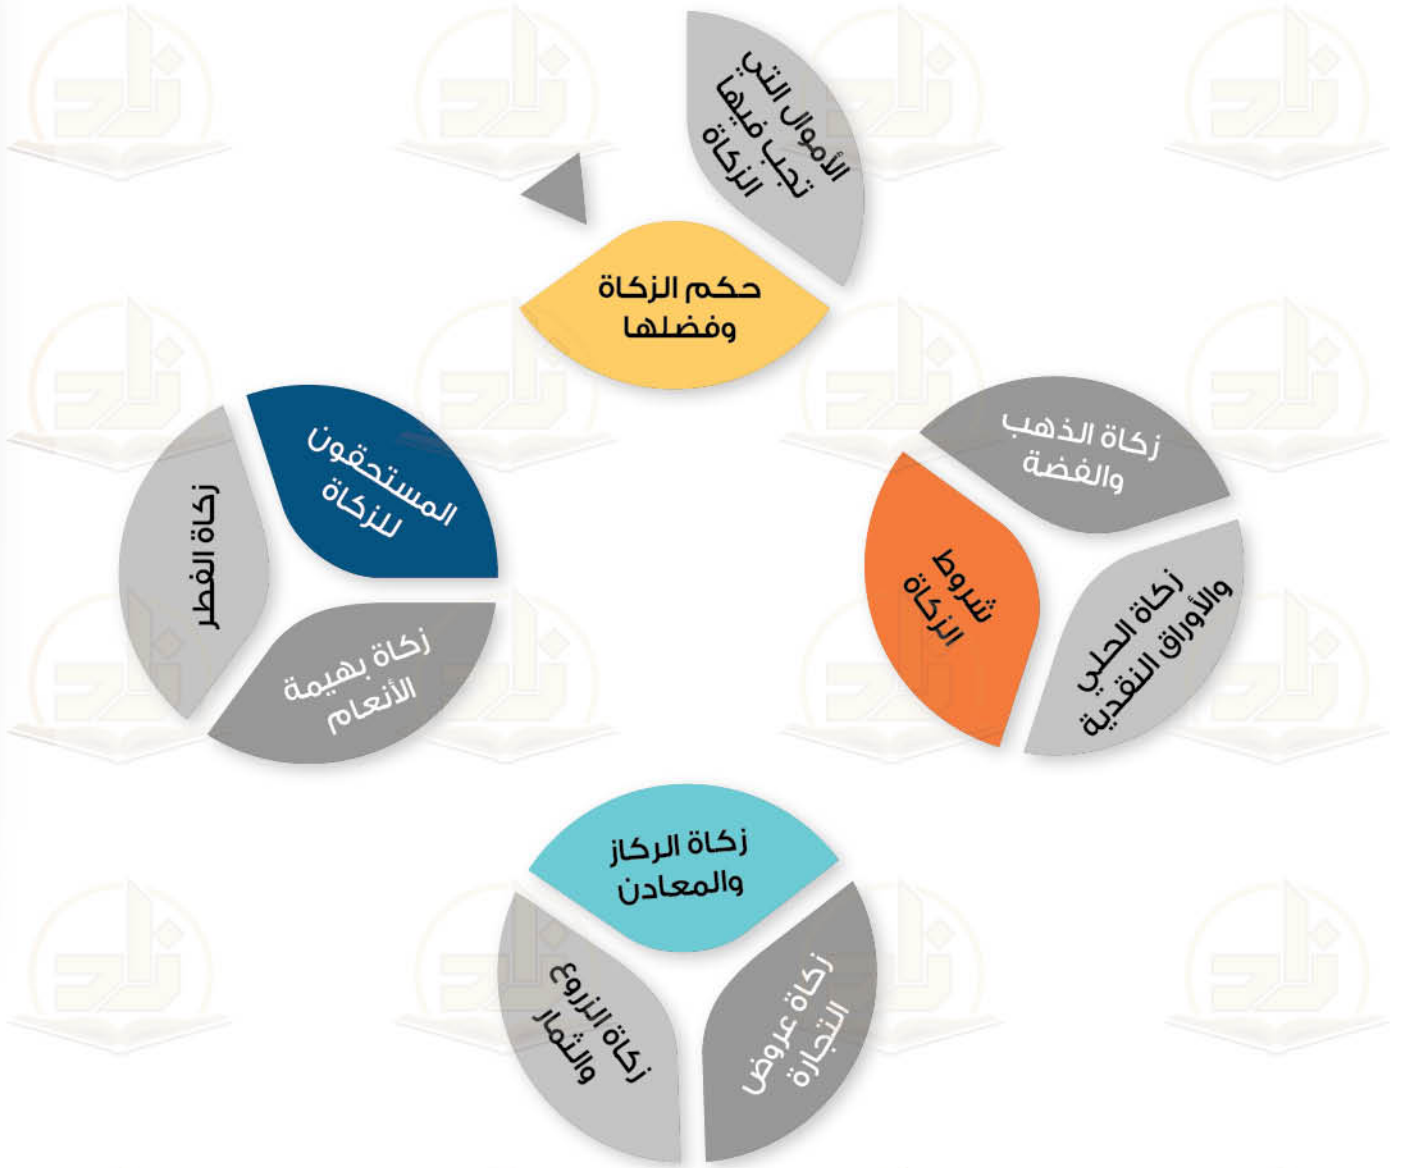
حكم الزكاة وفضلها

الأموال التي تجب فيها الزكاة

شروط الزكاة

زكاة الذهب والفضة

زكاة الحلي والأوراق النقدية

زكاة الركاز والمعادن

زكاة عروض التجارة

زكاة الزروع والثمار

المستحقون للزكاة

زكاة الفطر

زكاة بهيمة الأنعام